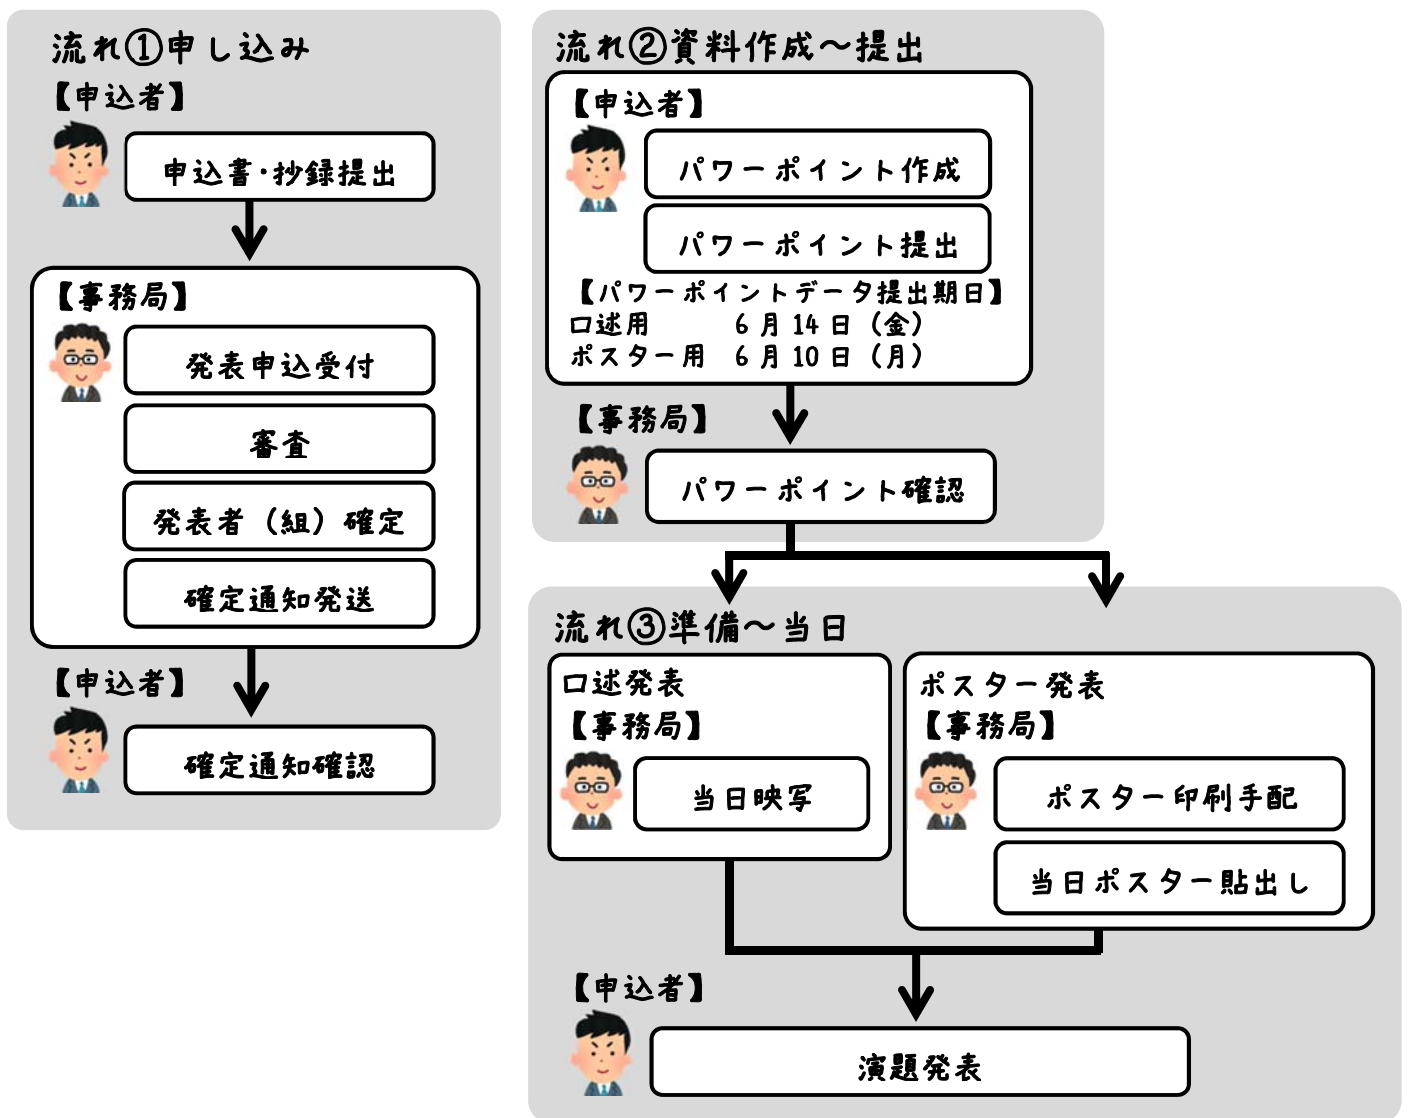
流れ①申し込み
【申込者】
申込書・抄録提出
【事務局】
発表申込受付
審査
発表者（組）確定
確定通知発送
【申込者】
確定通知確認

流れ②資料作成～提出
【申込者】
パワーポイント作成
パワーポイント提出
【パワーポイントデータ提出期日】
口述用　6月14日（金）
ポスター用　6月10日（月）
【事務局】
パワーポイント確認

流れ③準備～当日
口述発表
【事務局】
当日映写
ポスター発表
【事務局】
ポスター印刷手配
当日ポスター貼出し
【申込者】
演題発表